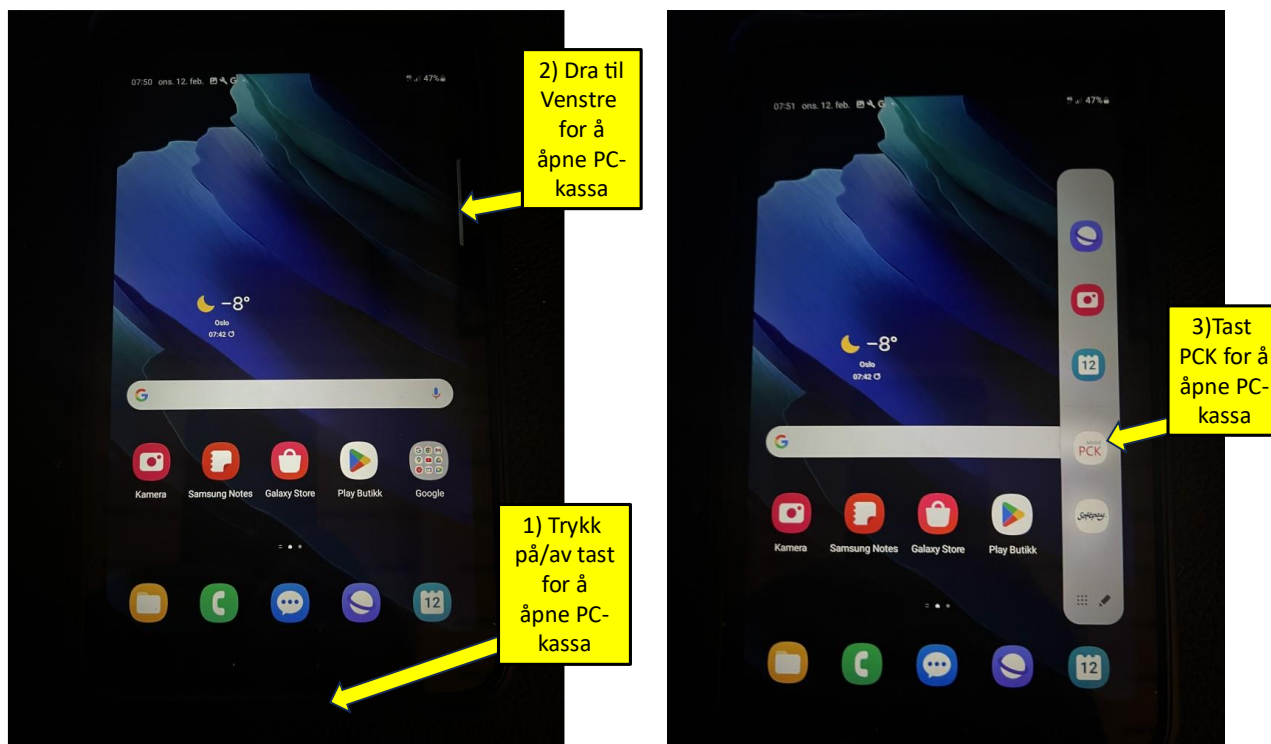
07:50 ons. 12. feb. 47%

2) Dra til Venstre for å åpne PC-kassa

–8°
Oslo
07:42

Kamera
Samsung Notes
Galaxy Store
Play Butikk
Google

1) Trykk på/av tast for å åpne PC-kassa

12

07:51 ons. 12. feb. 47%

–8°
Oslo
07:42

12

3)Tast PCK for å åpne PC-kassa

PCK

Kamera
Samsung Notes
Galaxy Store
Play Butikk

12